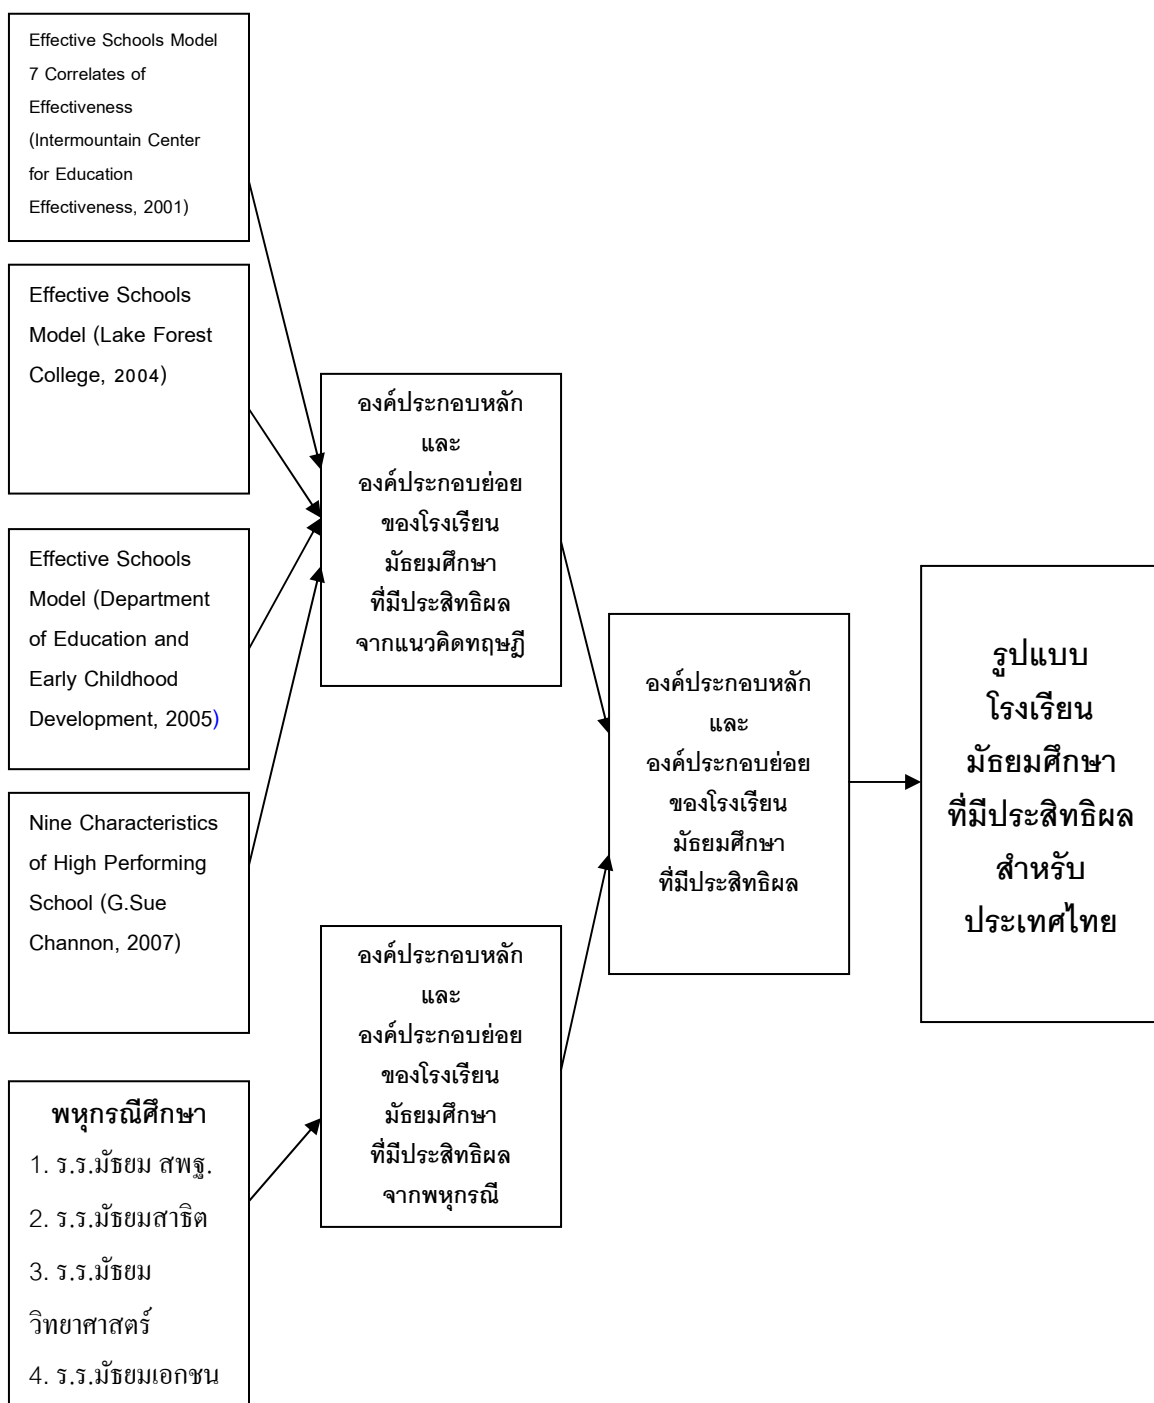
Effective Schools Model 7 Correlates of Effectiveness (Intermountain Center for Education Effectiveness, 2001)

Effective Schools Model (Lake Forest College, 2004)

Effective Schools Model (Department of Education and Early Childhood Development, 2005)

Nine Characteristics of High Performing School (G.Sue Channon, 2007)

พหุกรณีศึกษา
1. ร.ร.มัธยม สพฐ.
2. ร.ร.มัธยมสาธิต
3. ร.ร.มัธยมวิทยาศาสตร์
4. ร.ร.มัธยมเอกชน

องค์ประกอบหลัก และ องค์ประกอบย่อย ของโรงเรียน มัธยมศึกษา ที่มีประสิทธิผล จากแนวคิดทฤษฎี

องค์ประกอบหลัก และ องค์ประกอบย่อย ของโรงเรียน มัธยมศึกษา ที่มีประสิทธิผล จากพหุกรณี

องค์ประกอบหลัก และ องค์ประกอบย่อย ของโรงเรียน มัธยมศึกษา ที่มีประสิทธิผล

รูปแบบ โรงเรียน มัธยมศึกษา ที่มีประสิทธิผล สำหรับ ประเทศไทย